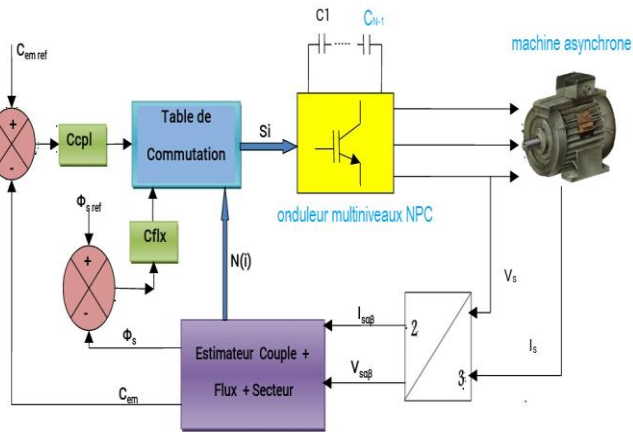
C1 $C_{N-1}$

machine asynchrone

$C_{em\ ref}$

+

-

Ccpl

Table de Commutation

Si

$\Phi_{s\ ref}$

+

-

Cflx

onduleur multiniveaux NPC

N(i)

$V_s$

$I_{s\alpha\beta}$

2

$I_s$

$\Phi_s$

Estimateur Couple + Flux + Secteur

$V_{s\alpha\beta}$

3

$C_{em}$